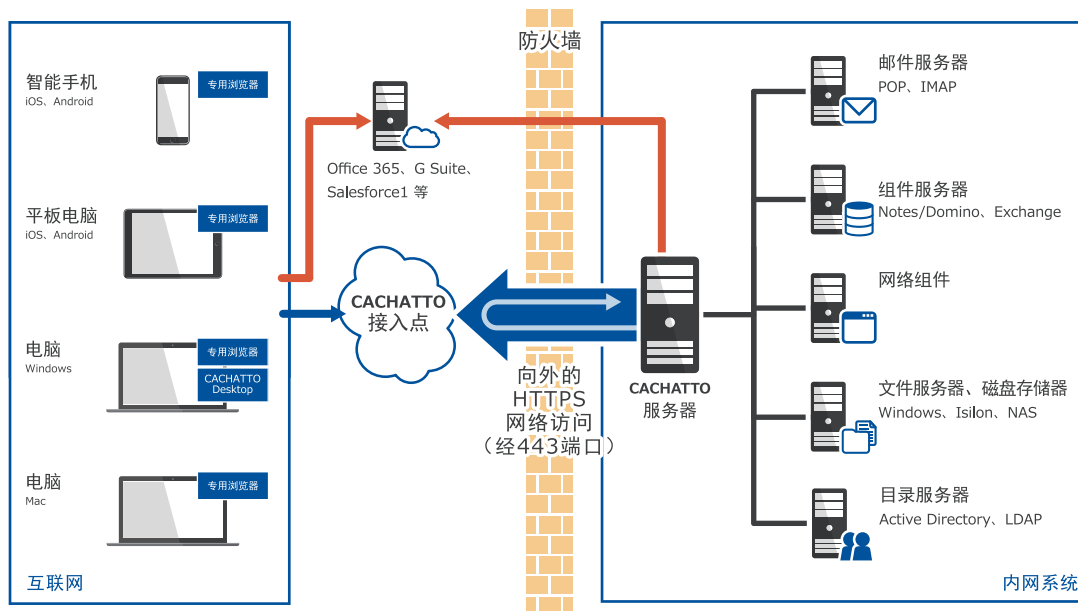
智能手机
iOS、Android
专用浏览器

平板电脑
iOS、Android
专用浏览器

电脑
Windows
专用浏览器
CACHATTO Desktop

电脑
Mac
专用浏览器

互联网

防火墙

Office 365、G Suite、Salesforce1 等

CACHATTO
接入点

向外的
HTTPS
网络访问
（经443端口）

CACHATTO
服务器

邮件服务器
POP、IMAP

组件服务器
Notes/Domino、Exchange

网络组件

文件服务器、磁盘存储器
Windows、Isilon、NAS

目录服务器
Active Directory、LDAP

内网系统